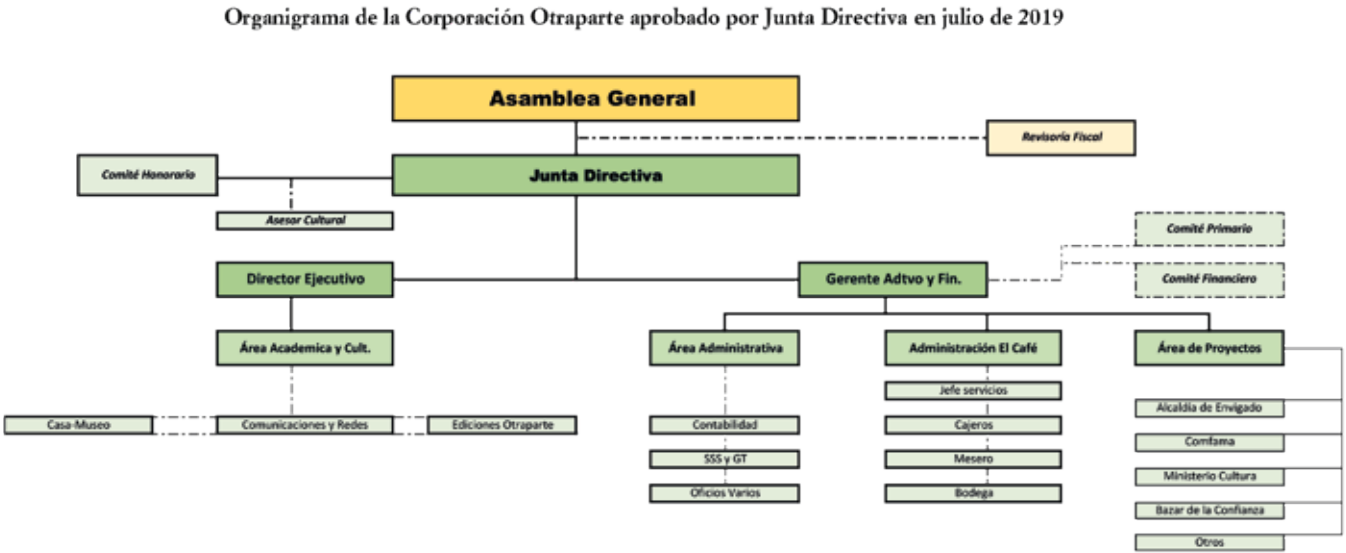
Organigrama de la Corporación Otraparte aprobado por Junta Directiva en julio de 2019

Asamblea General

Revisoría Fiscal

Comité Honorario

Junta Directiva

Asesor Cultural

Comité Primario

Director Ejecutivo

Gerente Adtvo y Fin.

Comité Financiero

Área Academica y Cult.

Área Administrativa

Administración El Café

Área de Proyectos

Jefe servicios

Alcaldía de Envigado

Casa-Museo

Comunicaciones y Redes

Ediciones Otraparte

Contabilidad

Cajeros

Comfama

SSS y GT

Mesero

Ministerio Cultura

Oficios Varios

Bodega

Bazar de la Confianza

Otros